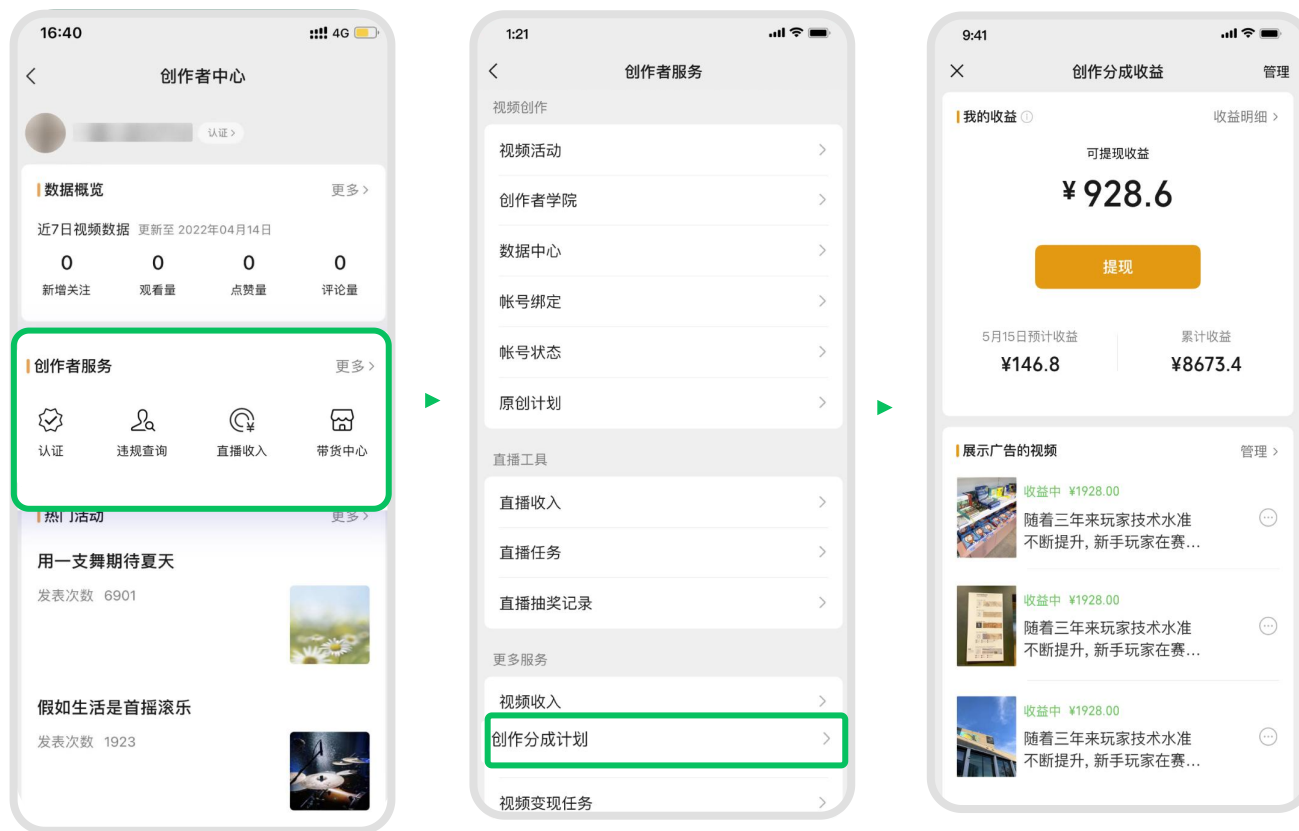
16:40
4G
创作者中心
认证

数据概览 更多
近7日视频数据 更新至 2022年04月14日
0 新增关注
0 观看量
0 点赞量
0 评论量

创作者服务 更多
认证
违规查询
直播收入
带货中心

热门活动 更多
用一支舞期待夏天
发表次数 6901
假如生活是首摇滚乐
发表次数 1923

1:21
创作者服务
视频创作
视频活动
创作者学院
数据中心
帐号绑定
帐号状态
原创计划
直播工具
直播收入
直播任务
直播抽奖记录
更多服务
视频收入
创作分成计划
视频变现任务

9:41
创作分成收益
管理
我的收益
收益明细
可提现收益
¥928.6
提现
5月15日预计收益
¥146.8
累计收益
¥8673.4

展示广告的视频
管理
收益中 ¥1928.00
随着三年来玩家技术水准不断提升, 新手玩家在赛…
收益中 ¥1928.00
随着三年来玩家技术水准不断提升, 新手玩家在赛…
收益中 ¥1928.00
随着三年来玩家技术水准不断提升, 新手玩家在赛…